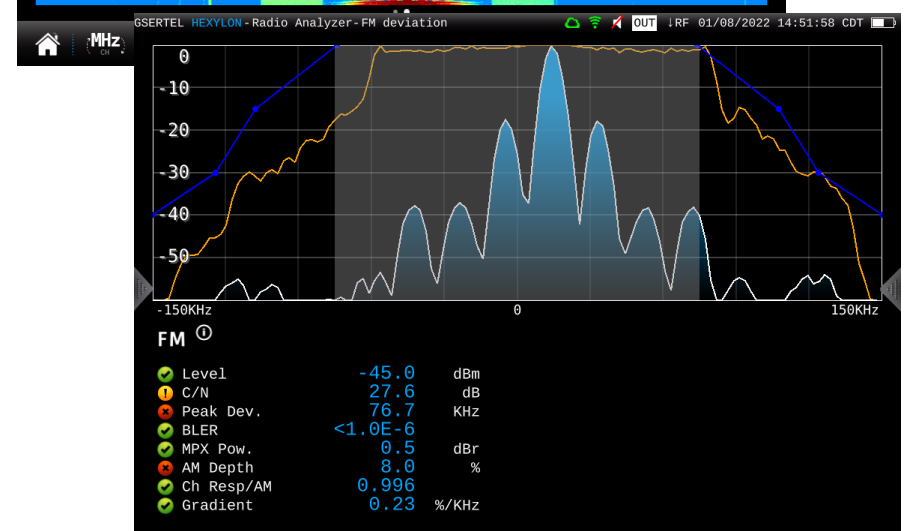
GSERTEL HEXYLON-Radio Analyzer-FM deviation OUT ↓RF 01/08/2022 14:51:58 CDT

MHz CH

0
-10
-20
-30
-40
-50

-150KHz 0 150KHz

FM ⓘ

| | | |
|---|---|---|
| Level | -45.0 | dBm |
| C/N | 27.6 | dB |
| Peak Dev. | 76.7 | KHz |
| BLER | <1.0E-6 | |
| MPX Pow. | 0.5 | dBr |
| AM Depth | 8.0 | % |
| Ch Resp/AM | 0.996 | |
| Gradient | 0.23 | %/KHz |